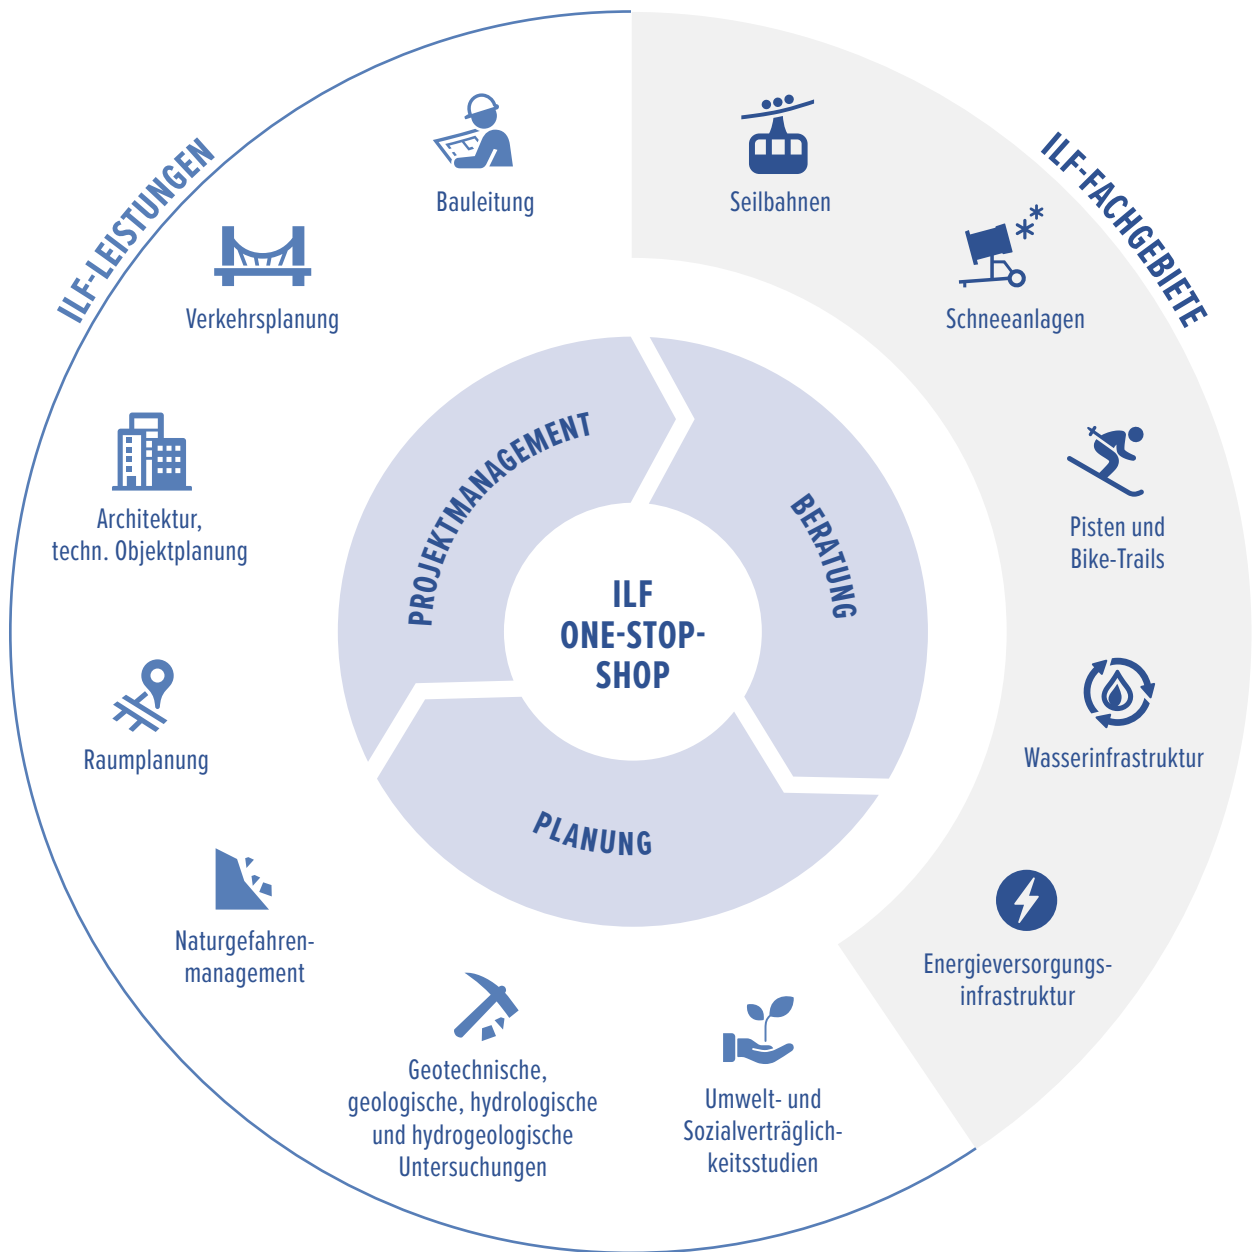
ILF-LEISTUNGEN

Bauleitung

Verkehrsplanung

Architektur, techn. Objektplanung

Raumplanung

Naturgefahrenmanagement

Geotechnische, geologische, hydrologische und hydrogeologische Untersuchungen

Umwelt- und Sozialverträglichkeitsstudien

ILF-FACHGEBIETE

Seilbahnen

Schneeanlagen

Pisten und Bike-Trails

Wasserinfrastruktur

Energieversorgungsinfrastruktur

PROJEKTMANAGEMENT

BERATUNG

PLANUNG

ILF ONE-STOP-SHOP